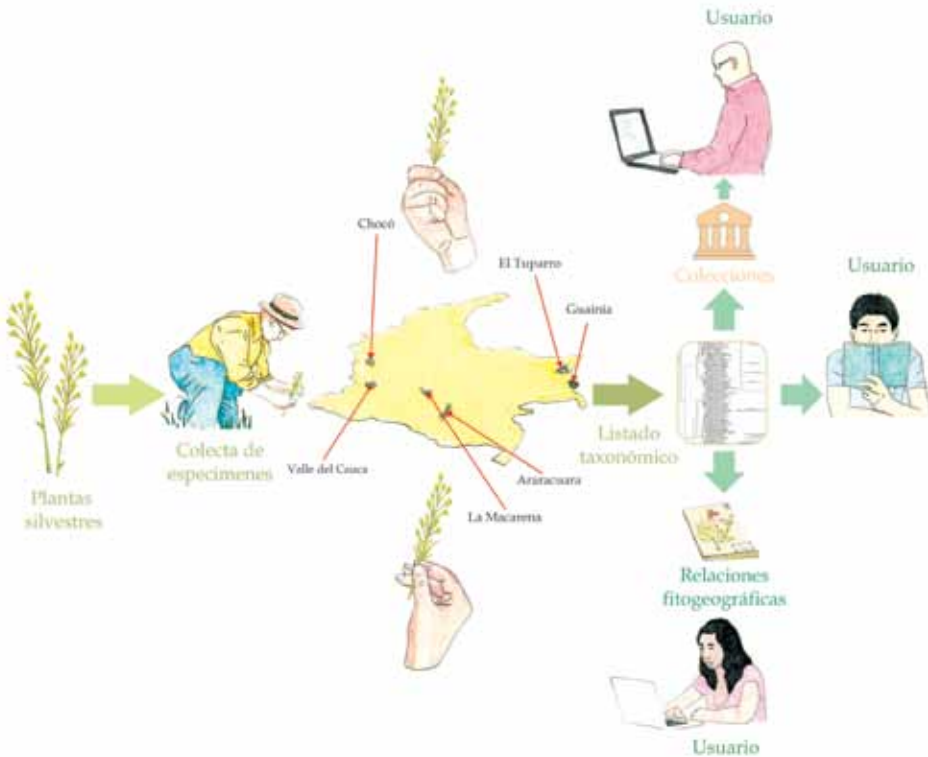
Usuario

Chocó

El Tuparro

Guainía

Colecciones

Usuario

Plantas silvestres

Colecta de especimenes

Valle del Cauca

Araracuara

La Macarena

Listado taxonómico

Relaciones fitogeográficas

Usuario